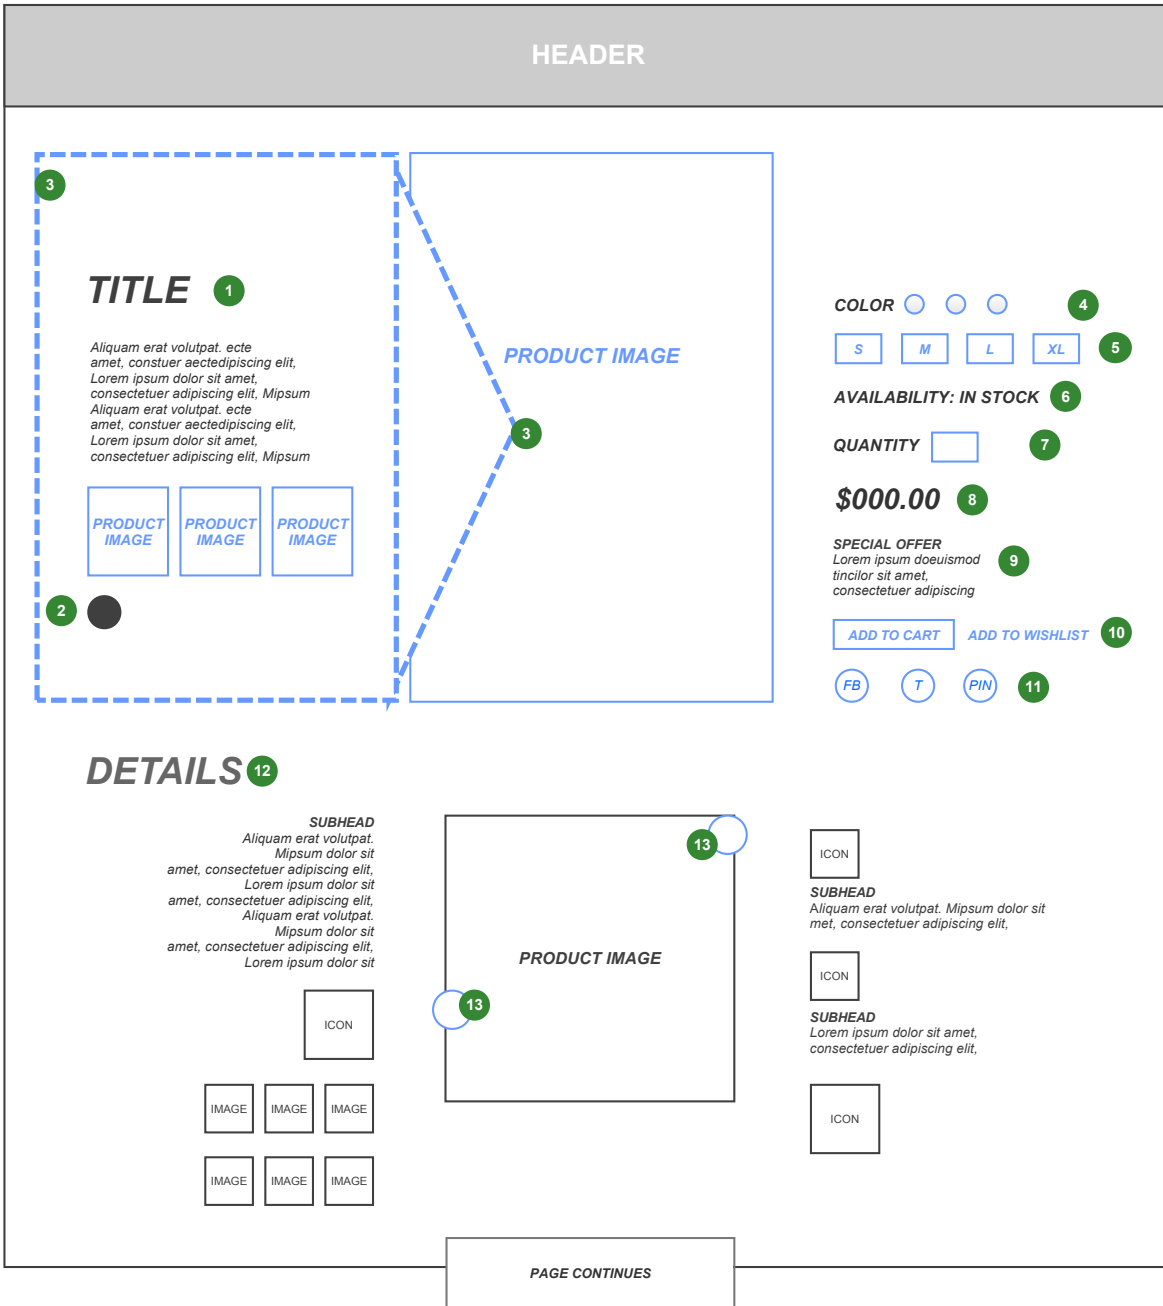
HEADER

3

TITLE 1

Aliquam erat volutpat. ecte amet, constuer aectedipiscing elit, Lorem ipsum dolor sit amet, consectetuer adipiscing elit, Mipsum Aliquam erat volutpat. ecte amet, constuer aectedipiscing elit, Lorem ipsum dolor sit amet, consectetuer adipiscing elit, Mipsum

PRODUCT IMAGE
PRODUCT IMAGE
PRODUCT IMAGE

2

PRODUCT IMAGE

3

COLOR 4

S M L XL 5

AVAILABILITY: IN STOCK 6

QUANTITY 7

$000.00 8

SPECIAL OFFER
Lorem ipsum doeuismod tincilor sit amet, consectetuer adipiscing 9

ADD TO CART ADD TO WISHLIST 10

FB T PIN 11

DETAILS 12

SUBHEAD
Aliquam erat volutpat. Mipsum dolor sit amet, consectetuer adipiscing elit, Lorem ipsum dolor sit amet, consectetuer adipiscing elit, Aliquam erat volutpat. Mipsum dolor sit amet, consectetuer adipiscing elit, Lorem ipsum dolor sit

ICON

IMAGE IMAGE IMAGE
IMAGE IMAGE IMAGE

13

PRODUCT IMAGE

13

ICON
SUBHEAD
Aliquam erat volutpat. Mipsum dolor sit met, consectetuer adipiscing elit,

ICON
SUBHEAD
Lorem ipsum dolor sit amet, consectetuer adipiscing elit,

ICON

PAGE CONTINUES